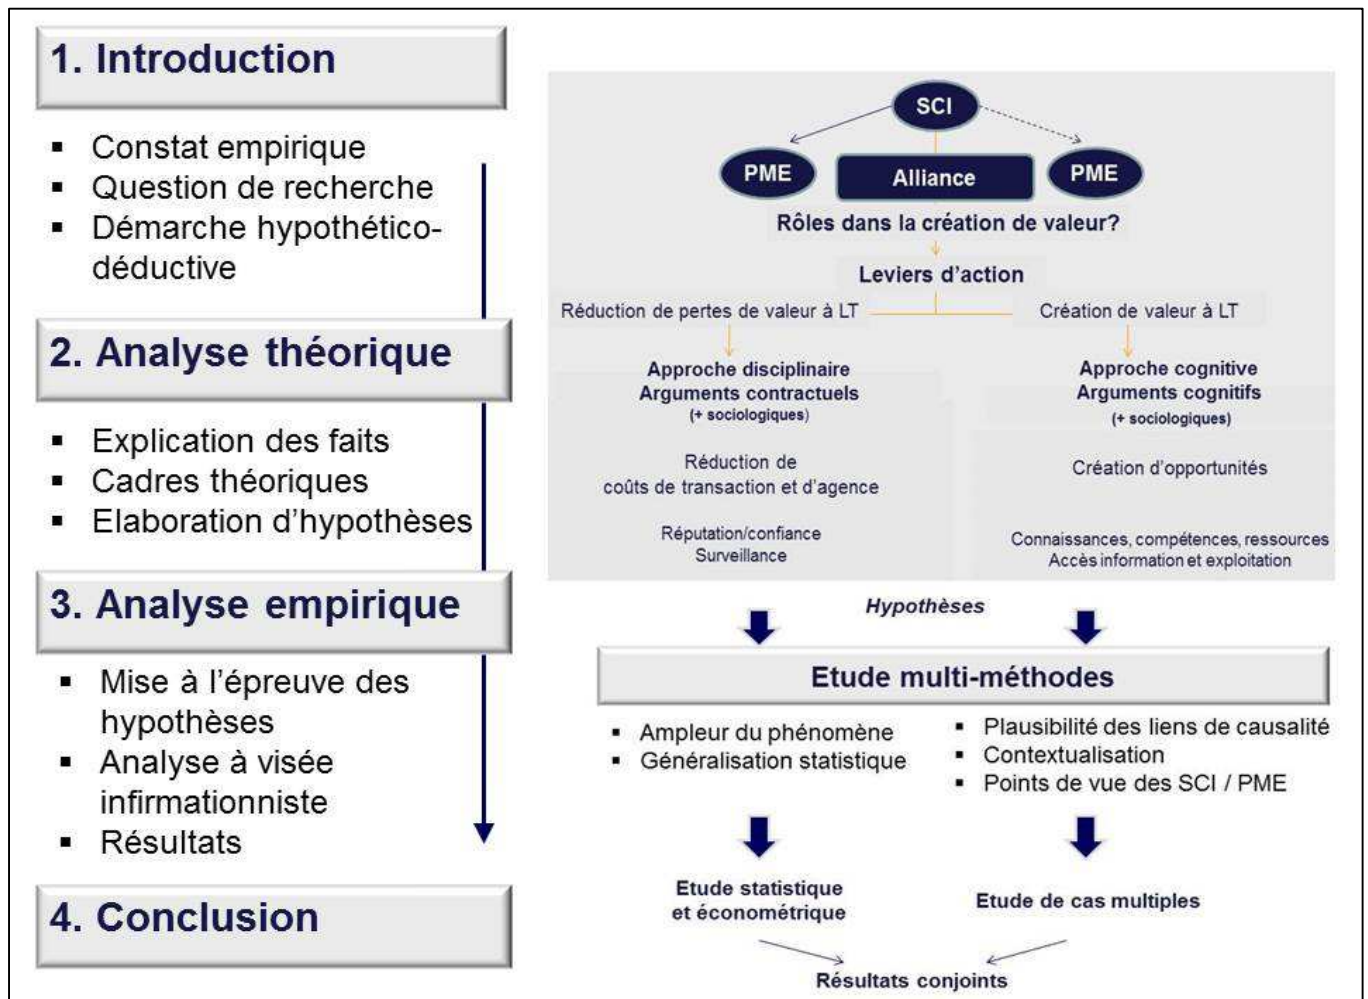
1. Introduction

- Constat empirique
- Question de recherche
- Démarche hypothético-déductive

2. Analyse théorique

- Explication des faits
- Cadres théoriques
- Elaboration d'hypothèses

3. Analyse empirique

- Mise à l'épreuve des hypothèses
- Analyse à visée infirmationniste
- Résultats

4. Conclusion

SCI

PME

Alliance

PME

Rôles dans la création de valeur?

Leviers d'action

Réduction de pertes de valeur à LT

Création de valeur à LT

Approche disciplinaire
Arguments contractuels
(+ sociologiques)

Réduction de coûts de transaction et d'agence

Réputation/confiance
Surveillance

Approche cognitive
Arguments cognitifs
(+ sociologiques)

Création d'opportunités

Connaissances, compétences, ressources
Accès information et exploitation

Hypothèses

Etude multi-méthodes

- Ampleur du phénomène
- Généralisation statistique

- Plausibilité des liens de causalité
- Contextualisation
- Points de vue des SCI / PME

Etude statistique et économétrique

Etude de cas multiples

Résultats conjoints